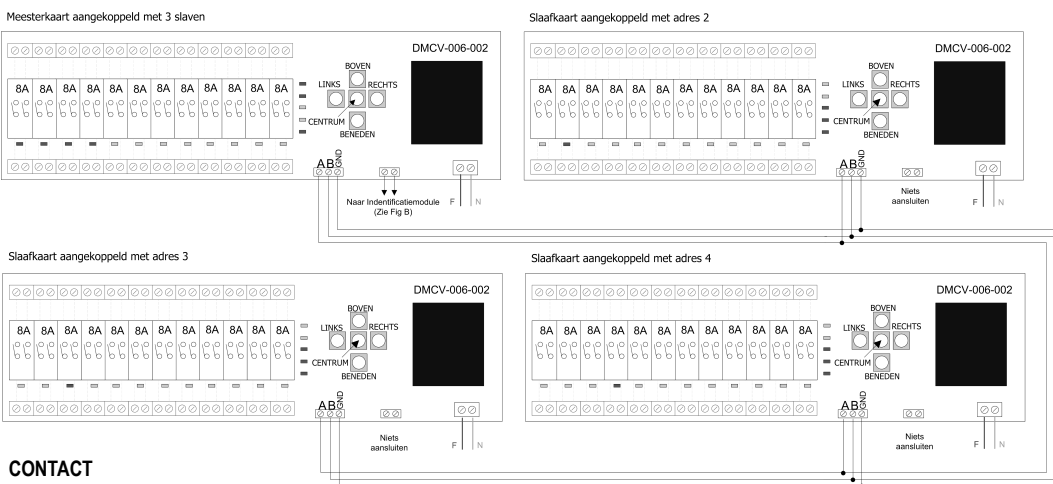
Meesterkaart aangekoppeld met 3 slaven

DMCV-006-002

BOVEN
LINKS
RECHTS
CENTRUM
BENEDEN

8A 8A 8A 8A 8A 8A 8A 8A 8A 8A 8A 8A

A B GND

Naar Indentificatiemodule (Zie Fig B)

F N

Slaafkaart aangekoppeld met adres 2

DMCV-006-002

BOVEN
LINKS
RECHTS
CENTRUM
BENEDEN

8A 8A 8A 8A 8A 8A 8A 8A 8A 8A 8A 8A

A B GND

Niets aansluiten

F N

Slaafkaart aangekoppeld met adres 3

DMCV-006-002

BOVEN
LINKS
RECHTS
CENTRUM
BENEDEN

8A 8A 8A 8A 8A 8A 8A 8A 8A 8A 8A 8A

A B GND

Niets aansluiten

F N

Slaafkaart aangekoppeld met adres 4

DMCV-006-002

BOVEN
LINKS
RECHTS
CENTRUM
BENEDEN

8A 8A 8A 8A 8A 8A 8A 8A 8A 8A 8A 8A

A B GND

Niets aansluiten

F N

CONTACT